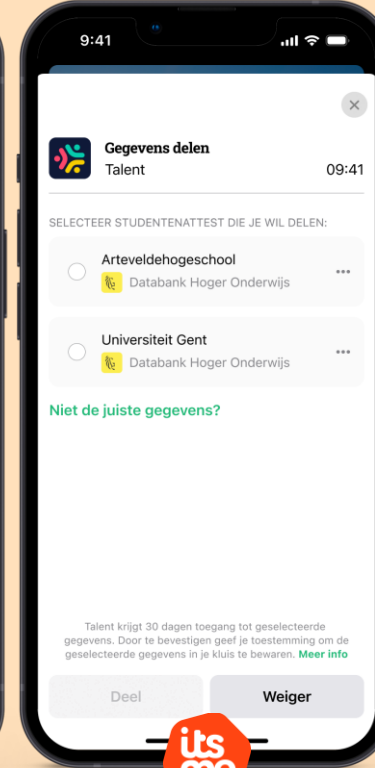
9:41

Gegevens delen
Talent
09:41

SELECTEER STUDENTENATTEST DIE JE WIL DELEN:

Arteveldehogeschool
Databank Hoger Onderwijs

Universiteit Gent
Databank Hoger Onderwijs

Niet de juiste gegevens?

Talent krijgt 30 dagen toegang tot geselecteerde gegevens. Door te bevestigen geef je toestemming om de geselecteerde gegevens in je kluis te bewaren. Meer info

Deel
Weiger

its
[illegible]